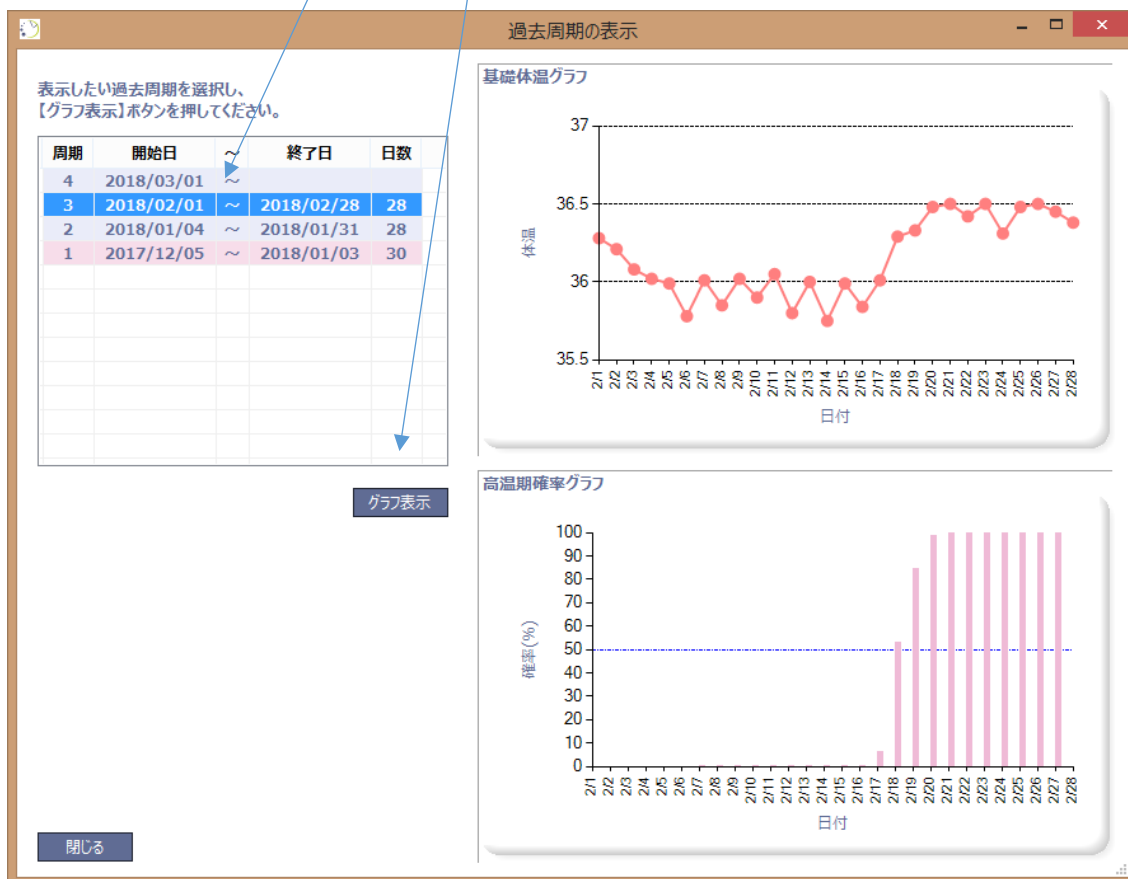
過去周期の表示

表示したい過去周期を選択し、
【グラフ表示】ボタンを押してください。

| 周期 | 開始日 | ～ | 終了日 | 日数 |
|---|---|---|---|---|
| 4 | 2018/03/01 | ～ | | |
| 3 | 2018/02/01 | ～ | 2018/02/28 | 28 |
| 2 | 2018/01/04 | ～ | 2018/01/31 | 28 |
| 1 | 2017/12/05 | ～ | 2018/01/03 | 30 |

グラフ表示

閉じる

基礎体温グラフ

37
36.5
36
35.5
体温
2/1 2/2 2/3 2/4 2/5 2/6 2/7 2/8 2/9 2/10 2/11 2/12 2/13 2/14 2/15 2/16 2/17 2/18 2/19 2/20 2/21 2/22 2/23 2/24 2/25 2/26 2/27 2/28
日付

高温期確率グラフ

100
90
80
70
60
50
40
30
20
10
0
確率(%)
2/1 2/2 2/3 2/4 2/5 2/6 2/7 2/8 2/9 2/10 2/11 2/12 2/13 2/14 2/15 2/16 2/17 2/18 2/19 2/20 2/21 2/22 2/23 2/24 2/25 2/26 2/27 2/28
日付